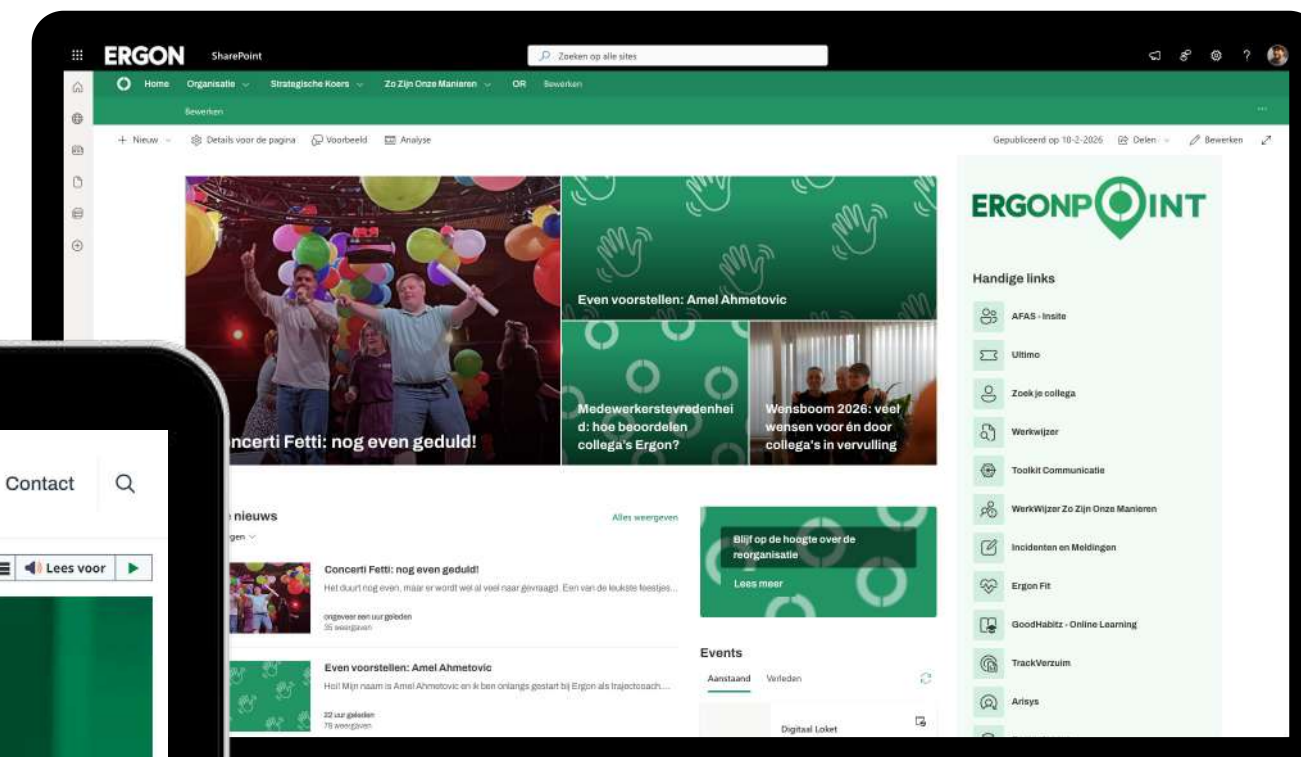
ERGON SharePoint

Zoeken op alle sites

Home Organisatie Strategische Koers Zo Zijn Onze Manieren OR Bewerken

Bewerken

+ Nieuw Details voor de pagina Voorbeeld Analyse

Gepubliceerd op 18-2-2026 Delen Bewerken

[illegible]ncerti Fetti: nog even geduld!

Even voorstellen: Amel Ahmetovic

Medewerkerstevredenheid: hoe beoordelen collega's Ergon?

Wensboom 2026: veel wensen voor én door collega's in vervulling

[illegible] nieuws

Alles weergeven

Concerti Fetti: nog even geduld!

Het duurt nog even, maar er wordt wel al veel naar gevraagd. Een van de leukste feestjes...

ongeveer een uur geleden
35 weergaven

Even voorstellen: Amel Ahmetovic

Hoi! Mijn naam is Amel Ahmetovic en ik ben onlangs gestart bij Ergon als trajectcoach...

22 uur geleden
78 weergaven

Blijf op de hoogte over de reorganisatie

Lees meer

Events

Aanstaand Verleden

Digitaal Loket

ERGONPOINT

Handige links

AFAS - Insite

Ultimo

Zoek je collega

Werkwijzer

Toolkit Communicatie

WerkWijzer Zo Zijn Onze Manieren

Incidenten en Meldingen

Ergon Fit

GoodHabitz - Online Learning

TrackVerzuim

Arisys

Contact

Lees voor